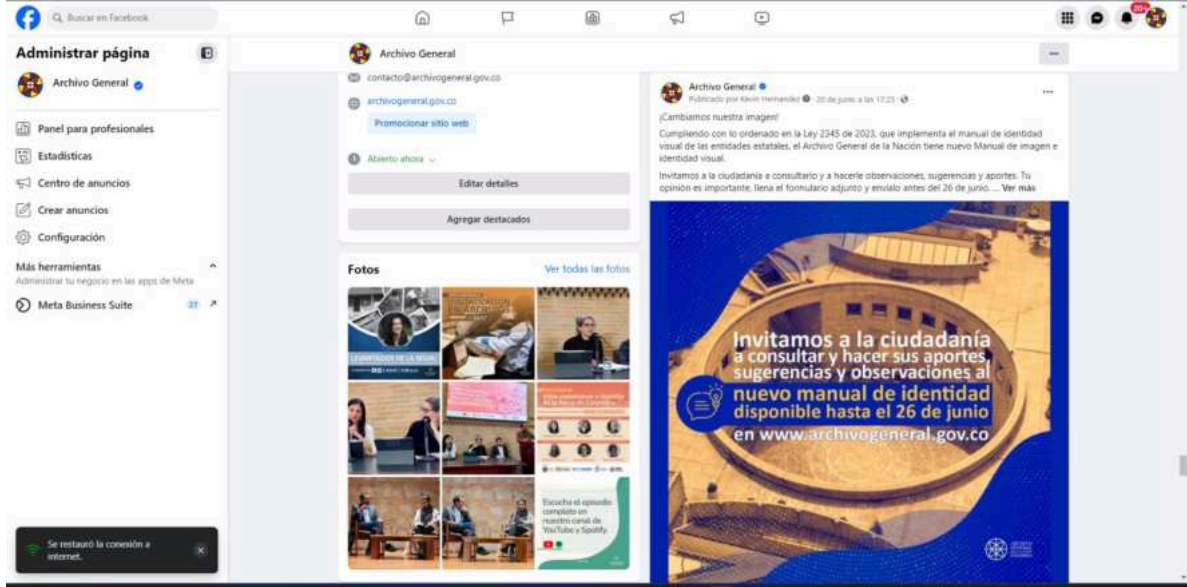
Buscar en Facebook

20+

Administrar página

Archivo General

Panel para profesionales

Estadísticas

Centro de anuncios

Crear anuncios

Configuración

Más herramientas

Administrar tu negocio en las apps de Meta

Meta Business Suite 37

Se restauró la conexión a internet.

Archivo General

contacto@archivogeneral.gov.co

archivogeneral.gov.co

Promocionar sitio web

Abierto ahora

Editar detalles

Agregar destacados

Fotos

Ver todas las fotos

Escucha el episodio completo en nuestro canal de YouTube y Spotify.

Archivo General
Publicado por Kevin Hernandez · 20 de junio a las 17:23 ·

¡Cambiamos nuestra imagen!

Cumpliendo con lo ordenado en la Ley 2345 de 2023, que implementa el manual de identidad visual de las entidades estatales, el Archivo General de la Nación tiene nuevo Manual de imagen e identidad visual.

Invitamos a la ciudadanía a consultarlo y a hacerle observaciones, sugerencias y aportes. Tu opinión es importante, llena el formulario adjunto y envíalo antes del 26 de junio. ... Ver más

Invitamos a la ciudadanía a consultar y hacer sus aportes, sugerencias y observaciones al nuevo manual de identidad disponible hasta el 26 de junio en www.archivogeneral.gov.co